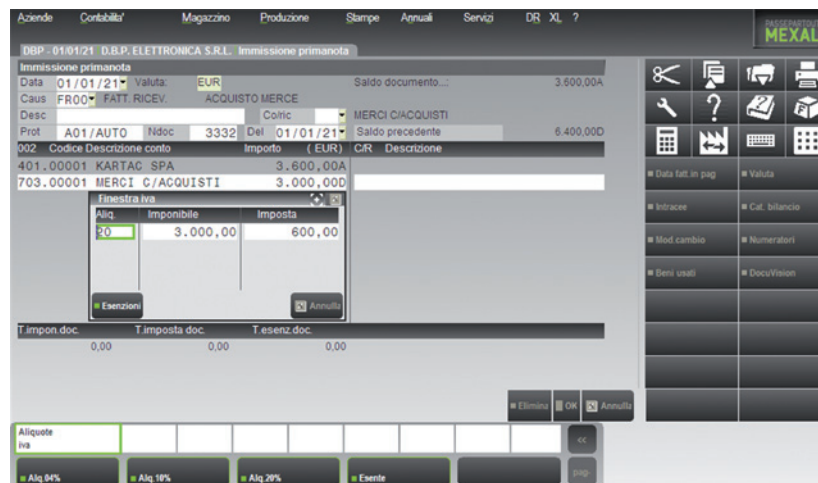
Aziende Contabilita' Magazzino Produzione Stampe Annuali Servizi DR XL ?

PASSEPARTOUT MEXAL

DBP - 01/01/21 D.B.P. ELETTRONICA S.R.L. Immissione primanota

Immissione primanota

Data 01/01/21 Valuta: EUR Saldo documento...: 3.600,00A

Caus FR00 FATT. RICEV. ACQUISTO MERCE

Desc Co/ric MERCI C/ACQUISTI

Prot A01/AUTO Ndoc 3332 Del 01/01/21 Saldo precedente 6.400,00D

002 Codice Descrizione conto Importo ( EUR) C/R Descrizione

401.00001 KARTAC SPA 3.600,00A

703.00001 MERCI C/ACQUISTI 3.000,00D

Finestra iva

| Aliq. | Imponibile | Imposta |
|---|---|---|
| 20 | 3.000,00 | 600,00 |

Esenzioni Annulla

T.impon.doc. T.imposta doc. T.esenz.doc.

0,00 0,00 0,00

Data fatt.in pag Valuta

Intracee Cat. bilancio

Mod.cambio Numeratori

Beni usati DocuVision

Elimina OK Annulla

Aliquote iva

<<

Alq.04% Alq.10% Alq.20% Esente

pag-